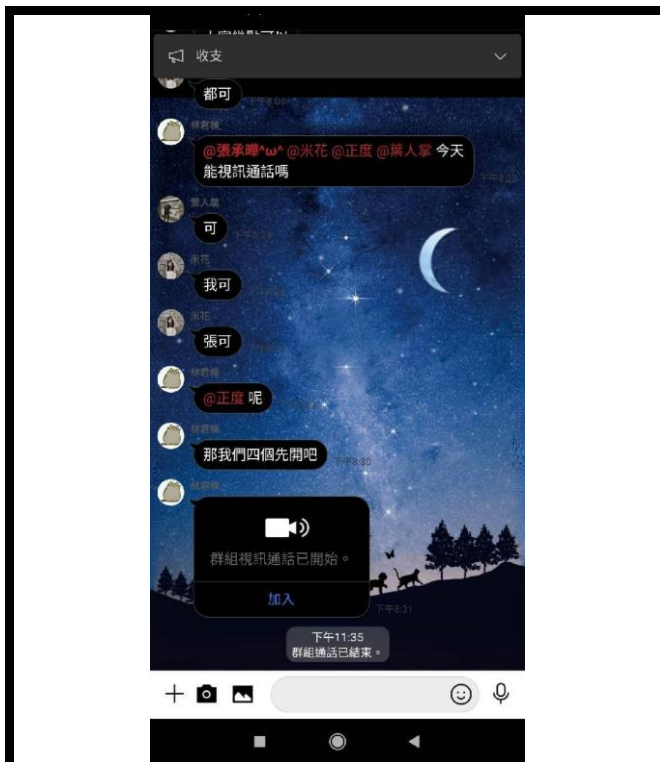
收支

都可

林育樺
@張承暉^ω^ @米花 @正度 @葉人豪 今天能視訊通話嗎

葉人豪
可

米花
我可

米花
張可

林育樺
@正度 呢

林育樺
那我們四個先開吧

下午8:30

林育樺

群組視訊通話已開始。

加入

下午8:31

下午11:35
群組通話已結束。